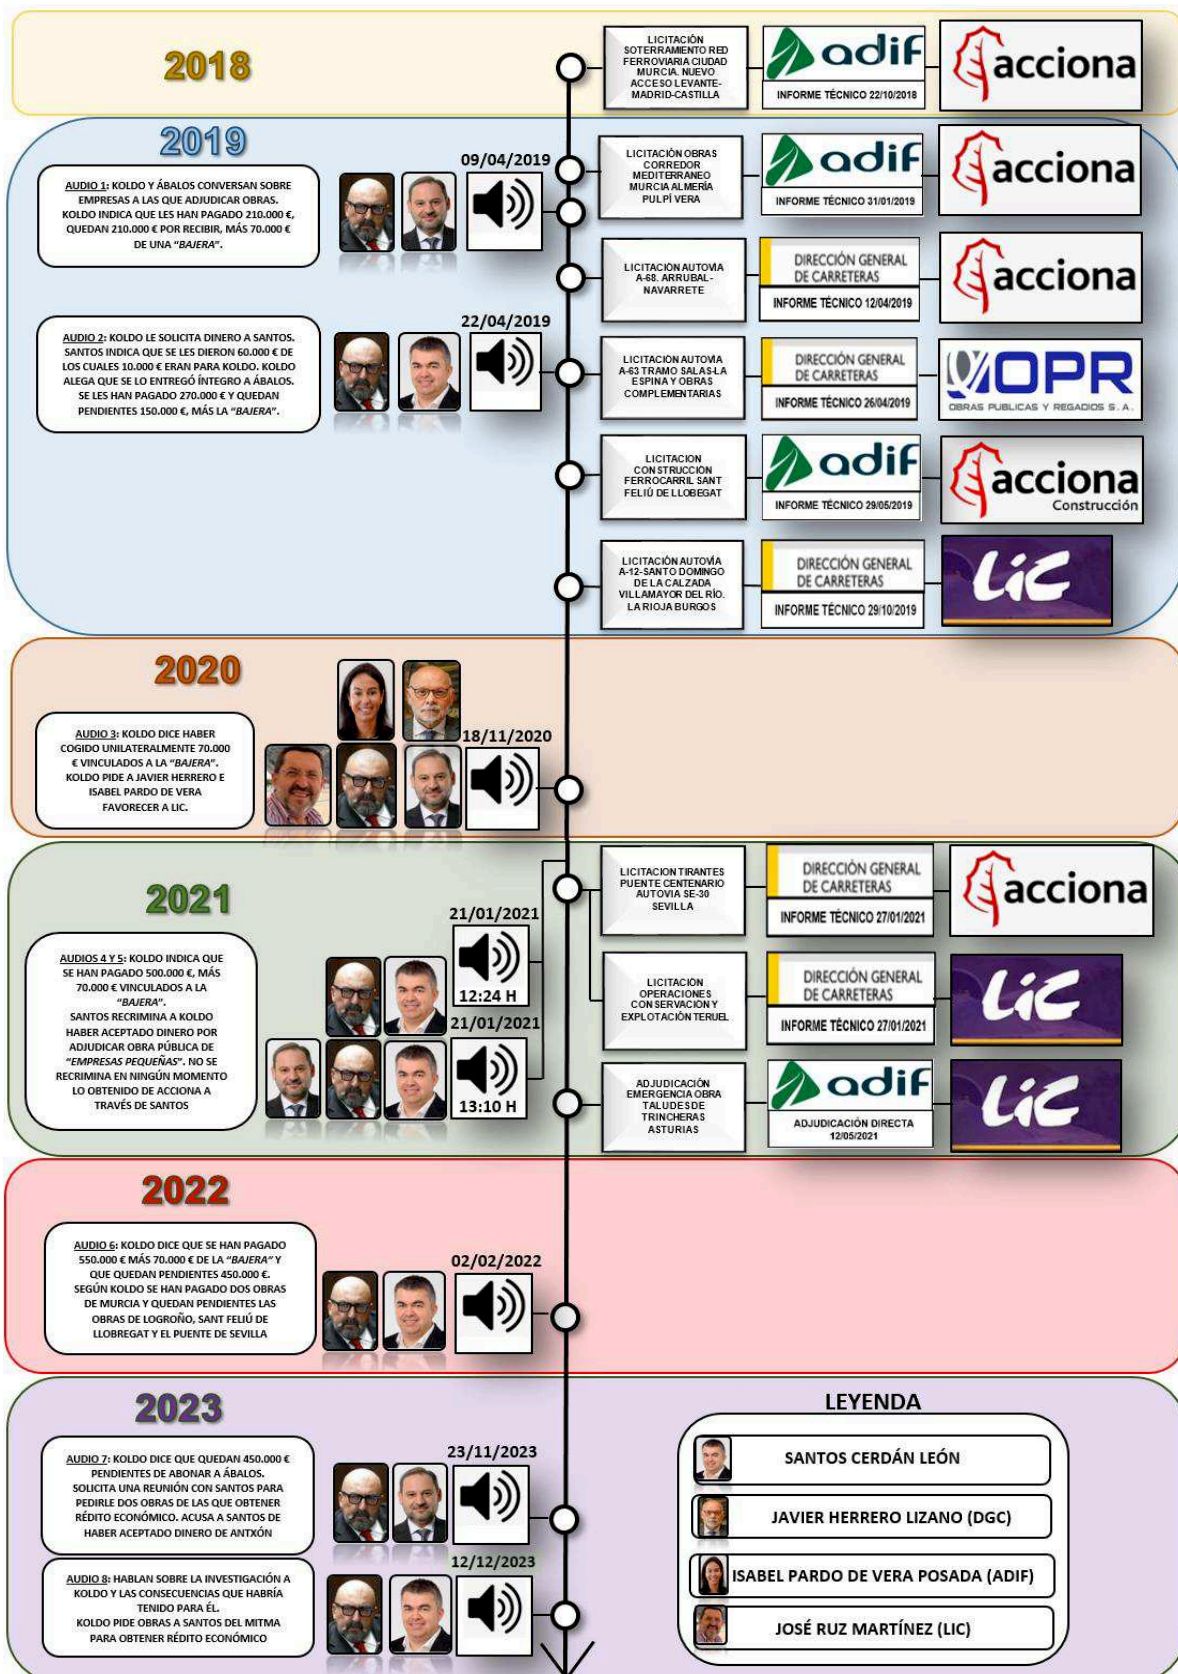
2018

LICITACIÓN SOTERRAMIENTO RED FERROVIARIA CIUDAD MURCIA. NUEVO ACCESO LEVANTE-MADRID-CASTILLA

adif
INFORME TÉCNICO 22/10/2018

acciona

2019

09/04/2019

AUDIO 1: KOLDO Y ÁBALOS CONVERSAN SOBRE EMPRESAS A LAS QUE ADJUDICAR OBRAS. KOLDO INDICA QUE LES HAN PAGADO 210.000 €, QUEDAN 210.000 € POR RECIBIR, MÁS 70.000 € DE UNA "BAJERA".

LICITACIÓN OBRAS CORREDOR MEDITERRANEO MURCIA ALMERÍA PULPÍ VERA

adif
INFORME TÉCNICO 31/01/2019

acciona

LICITACIÓN AUTOVÍA A-68. ARRUBAL-NAVARRETE

DIRECCIÓN GENERAL DE CARRETERAS
INFORME TÉCNICO 12/04/2019

acciona

22/04/2019

AUDIO 2: KOLDO LE SOLICITA DINERO A SANTOS. SANTOS INDICA QUE SE LES DIERON 60.000 € DE LOS CUALES 10.000 € ERAN PARA KOLDO. KOLDO ALEGA QUE SE LO ENTREGÓ ÍNTEGRO A ÁBALOS. SE LES HAN PAGADO 270.000 € Y QUEDAN PENDIENTES 150.000 €, MÁS LA "BAJERA".

LICITACIÓN AUTOVÍA A-63 TRAMO SALAS-LA ESPINA Y OBRAS COMPLEMENTARIAS

DIRECCIÓN GENERAL DE CARRETERAS
INFORME TÉCNICO 26/04/2019

OPR
OBRAS PUBLICAS Y REGADIOS S. A.

LICITACION CONSTRUCCION FERROCARRIL SANT FELIÚ DE LLOBEGAT

adif
INFORME TÉCNICO 29/05/2019

acciona
Construcción

LICITACIÓN AUTOVÍA A-12-SANTO DOMINGO DE LA CALZADA VILLAMAYOR DEL RÍO. LA RIOJA BURGOS

DIRECCIÓN GENERAL DE CARRETERAS
INFORME TÉCNICO 29/10/2019

LIC

2020

AUDIO 3: KOLDO DICE HABER COGIDO UNILATERALMENTE 70.000 € VINCULADOS A LA "BAJERA". KOLDO PIDE A JAVIER HERRERO E ISABEL PARDO DE VERA FAVORECER A LIC.

18/11/2020

2021

AUDIOS 4 Y 5: KOLDO INDICA QUE SE HAN PAGADO 500.000 €, MÁS 70.000 € VINCULADOS A LA "BAJERA". SANTOS RECRIMINA A KOLDO HABER ACEPTADO DINERO POR ADJUDICAR OBRA PÚBLICA DE "EMPRESAS PEQUEÑAS". NO SE RECRIMINA EN NINGÚN MOMENTO LO OBTENIDO DE ACCIONA A TRAVÉS DE SANTOS

21/01/2021
12:24 H
21/01/2021
13:10 H

LICITACION TIRANTES PUENTE CENTENARIO AUTOVIA SE-30 SEVILLA

DIRECCIÓN GENERAL DE CARRETERAS
INFORME TÉCNICO 27/01/2021

acciona

LICITACIÓN OPERACIONES CONSERVACIÓN Y EXPLOTACIÓN TERUEL

DIRECCIÓN GENERAL DE CARRETERAS
INFORME TÉCNICO 27/01/2021

LIC

ADJUDICACIÓN EMERGENCIA OBRA TALUDES DE TRINCHERAS ASTURIAS

adif
ADJUDICACIÓN DIRECTA 12/05/2021

LIC

2022

AUDIO 6: KOLDO DICE QUE SE HAN PAGADO 550.000 € MÁS 70.000 € DE LA "BAJERA" Y QUE QUEDAN PENDIENTES 450.000 €. SEGÚN KOLDO SE HAN PAGADO DOS OBRAS DE MURCIA Y QUEDAN PENDIENTES LAS OBRAS DE LOGROÑO, SANT FELIÚ DE LLOBREGAT Y EL PUENTE DE SEVILLA

02/02/2022

2023

AUDIO 7: KOLDO DICE QUE QUEDAN 450.000 € PENDIENTES DE ABONAR A ÁBALOS. SOLICITA UNA REUNIÓN CON SANTOS PARA PEDIRLE DOS OBRAS DE LAS QUE OBTENER RÉDITO ECONÓMICO. ACUSA A SANTOS DE HABER ACEPTADO DINERO DE ANTXÓN

23/11/2023

AUDIO 8: HABLAN SOBRE LA INVESTIGACIÓN A KOLDO Y LAS CONSECUENCIAS QUE HABRÍA TENIDO PARA ÉL. KOLDO PIDE OBRAS A SANTOS DEL MITMA PARA OBTENER RÉDITO ECONÓMICO

12/12/2023

LEYENDA
SANTOS CERDÁN LEÓN
JAVIER HERRERO LIZANO (DGC)
ISABEL PARDO DE VERA POSADA (ADIF)
JOSÉ RUZ MARTÍNEZ (LIC)